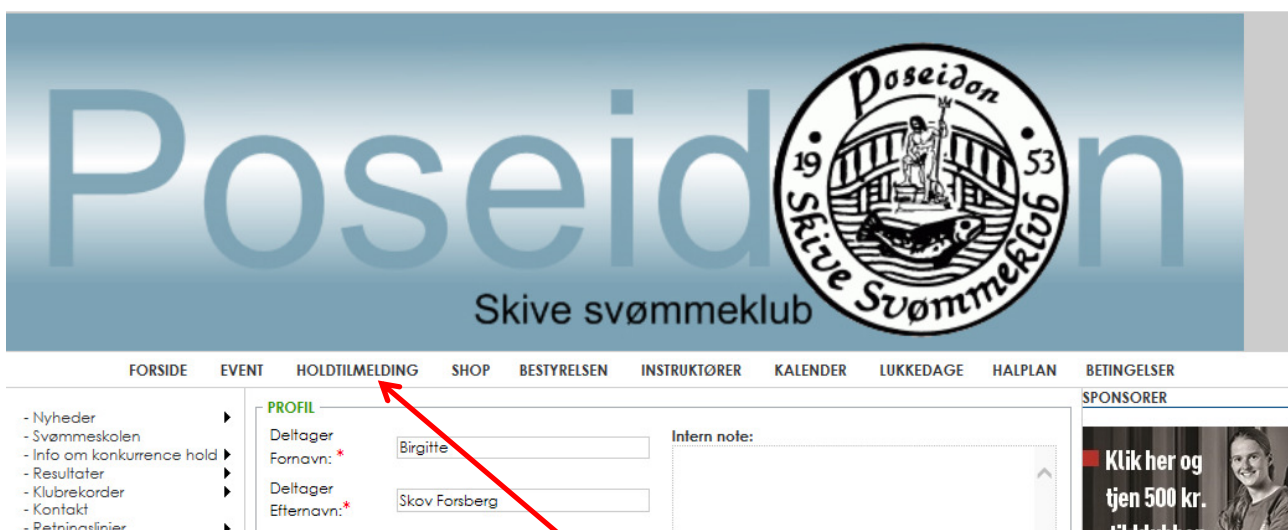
Poseidon

Poseidon
19 53
Skive Svømmeklub

Skive svømmeklub

FORSIDE EVENT HOLDTILMELDING SHOP BESTYRELSEN INSTRUKTØRER KALENDER LUKKEDAGE HALPLAN BETINGELSER

- Nyheder
- Svømmeskolen
- Info om konkurrence hold
- Resultater
- Klubrekorder
- Kontakt
- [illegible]

PROFIL

Deltager Fornavn: * Birgitte

Deltager Efternavn:* Skov Forsberg

Intern note:

SPONSORER

Klik her og tjen 500 kr. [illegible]